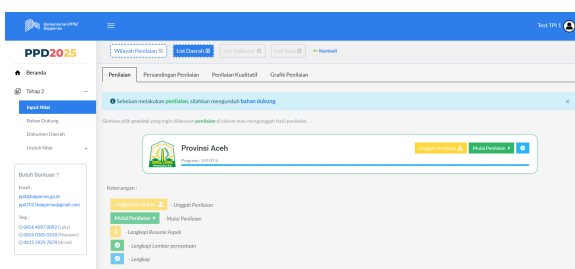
Kementerian PPN/ Bappenas

Test TP1

PPD2025

Beranda

Tahap 2

Input Nilai

Bahan Dukung

Dokumen Daerah

Unduh Nilai

Butuh Bantuan ?

Email:
ppd@bappenas.go.id
ppd2025bappenas@gmail.com

Telp:
0856-4097-0093 (Lutfy)
0856-0909-0558 (Muneer)
0815-5929-7878 (Arshi)

Wilayah Penilaian

List Daerah

List Indikator

List Bobot

Kembali

Penilaian

Persandingan Penilaian

Penilaian Kualitatif

Grafik Penilaian

Sebelum melakukan penilaian, silahkan mengunduh bahan dukung

Silahkan pilih provinsi yang ingin dilakukan penilaian di dalam atau menggunggah hasil penilaian.

Provinsi Aceh

Progress : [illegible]

Unggah Penilaian

Mulai Penilaian

Keterangan :

Unggah Penilaian - Unggah Penilaian

Mulai Penilaian - Mulai Penilaian

- Lengkapi Resume Aspek

- Lengkapi Lembar pernyataan

- Lengkap